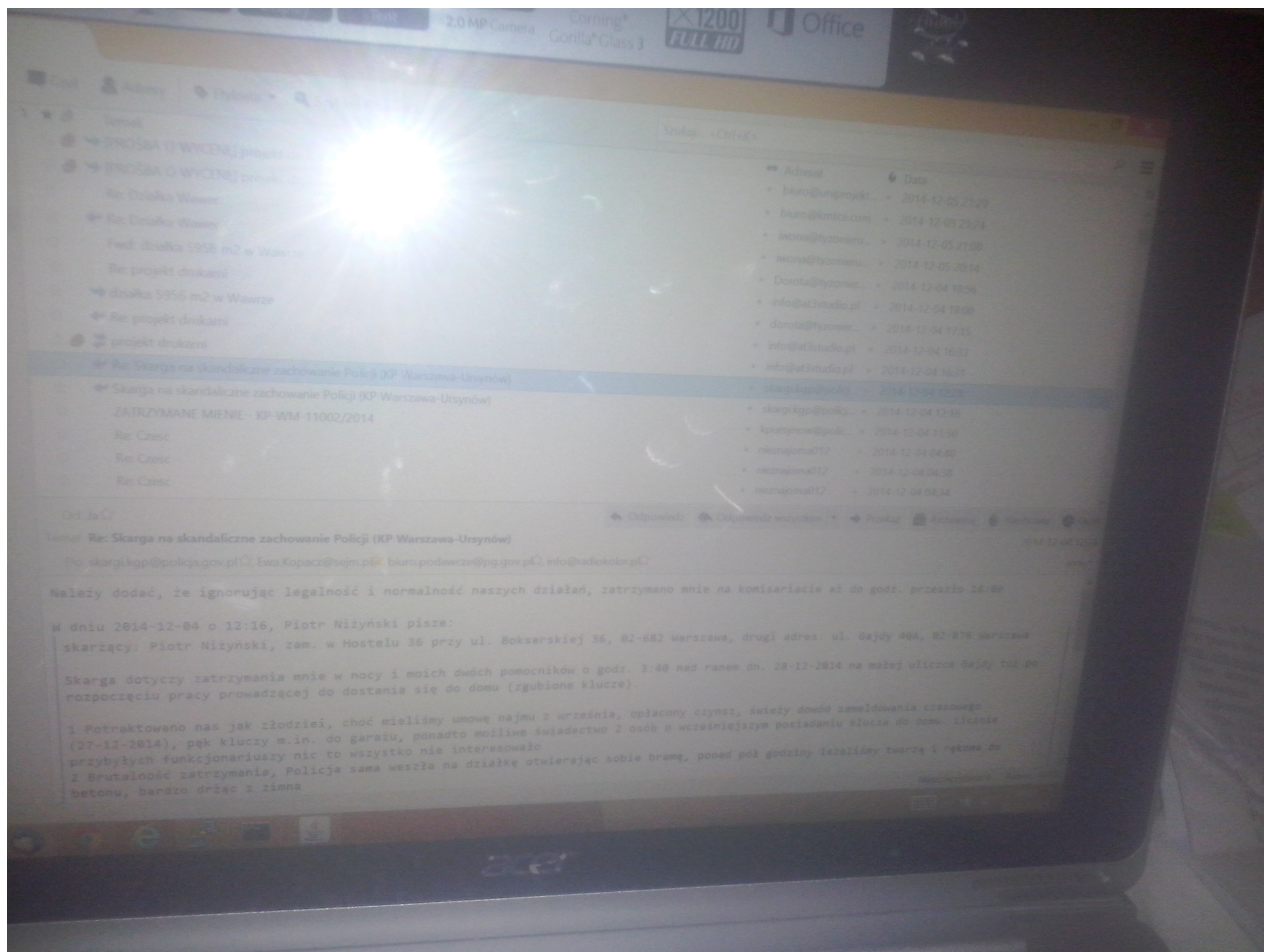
2.0 MP Camera Corning® Gorilla® Glass 3 1200 FULL HD Office

Czat Adresy Filtruj

Temat
PROŚBA O WYCENĘ projekt
PROŚBA O WYCENĘ projekt
Re: Działka Wawer
Re: Działka Wawer
Fwd: działka 5956 m2 w Wawrze
Re: projekt drukarni
działka 5956 m2 w Wawrze
Re: projekt drukarni
projekt drukarni
Re: Skarga na skandaliczne zachowanie Policji (KP Warszawa-Ursynów)
Skarga na skandaliczne zachowanie Policji (KP Warszawa-Ursynów)
ZATRZYMANE MIENIE - KP-WM-11002/2014
Re: Czesc
Re: Czesc
Re: Czesc

Adresat Data
biuro@uniprojekt... 2014-12-05 23:20
biuro@kmco.com 2014-12-05 23:24
iwona@tyzone... 2014-12-05 21:08
iwona@tyzone... 2014-12-05 20:14
Dorota@tyzone... 2014-12-04 18:38
info@atlstudio.pl 2014-12-04 19:00
dorota@tyzone... 2014-12-04 10:55
info@atlstudio.pl 2014-12-04 16:33
info@atlstudio.pl 2014-12-04 16:31
skarga.kgp@polic... 2014-12-04 15:09
skarga.kgp@polic... 2014-12-04 12:16
fpozarowa@polic... 2014-12-04 11:30
niemajnea12 2014-12-04 04:40
niemajnea12 2014-12-04 04:38
niemajnea12 2014-12-04 04:34

Odpowiedz Odpowiedz wszystkim Przekaż Archiwizuj Niechciana Usuń
Temat Re: Skarga na skandaliczne zachowanie Policji (KP Warszawa-Ursynów)
Do skarga.kgp@policja.gov.pl, Ewa.Kopacz@sejm.pl, biuro.podawcze@pg.gov.pl, info@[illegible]

Należy dodać, że ignorując legalność i normalność naszych działań, zatrzymano mnie na komisariacie aż do godz. przeszło 16:00

W dniu 2014-12-04 o 12:16, Piotr Niżyński pisze:
skarżący: Piotr Niżyński, zam. w Hostelu 36 przy ul. Bokserskiej 36, 02-682 Warszawa, drugi adres: ul. Gajdy 40A, 02-876 Warszawa

Skarga dotyczy zatrzymania mnie w nocy i moich dwóch pomocników o godz. 3:40 nad ranem tn. 24-12-2014 na małej uliczce Gajdy tuż po rozpoczęciu pracy prowadzącej do dostania się do domu (zgubione klucze).

1 Potraktowano nas jak złodziei, choć mieliśmy umowę najmu z września, opłacony czynsz, świeży dowód zameldowania czasowego (27-11-2014), pęk kluczy m.in. do garażu, ponadto możliwe świadectwo 2 osób o wcześniejszym posiadaniu klucza do domu. Liczne przybyłych funkcjonariuszy nic to wszystko nie interesowało
2 Brutalność zatrzymania, Policja sama weszła na działkę otwierając sobie bramę, ponad pół godziny leżeliśmy twarzą i rękoma do betonu, bardzo drżąc z zimna